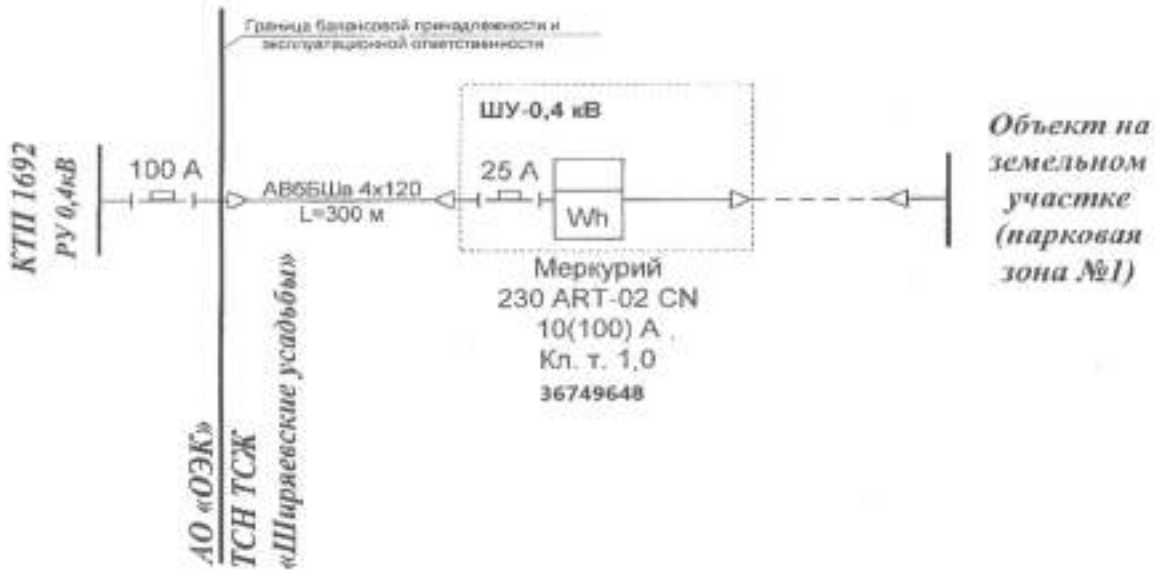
Граница балансовой принадлежности и эксплуатационной ответственности

КТП 1692
РУ 0,4кВ

100 А

АВБбШв 4х120
L=300 м

ШУ-0,4 кВ

25 А

Wh

Меркурий
230 ART-02 CN
10(100) А
Кл. т. 1,0
36749648

Объект на земельном участке (парковая зона №1)

АО «ОЭК»
ТСН ТСЖ
«Ширяевские усадьбы»